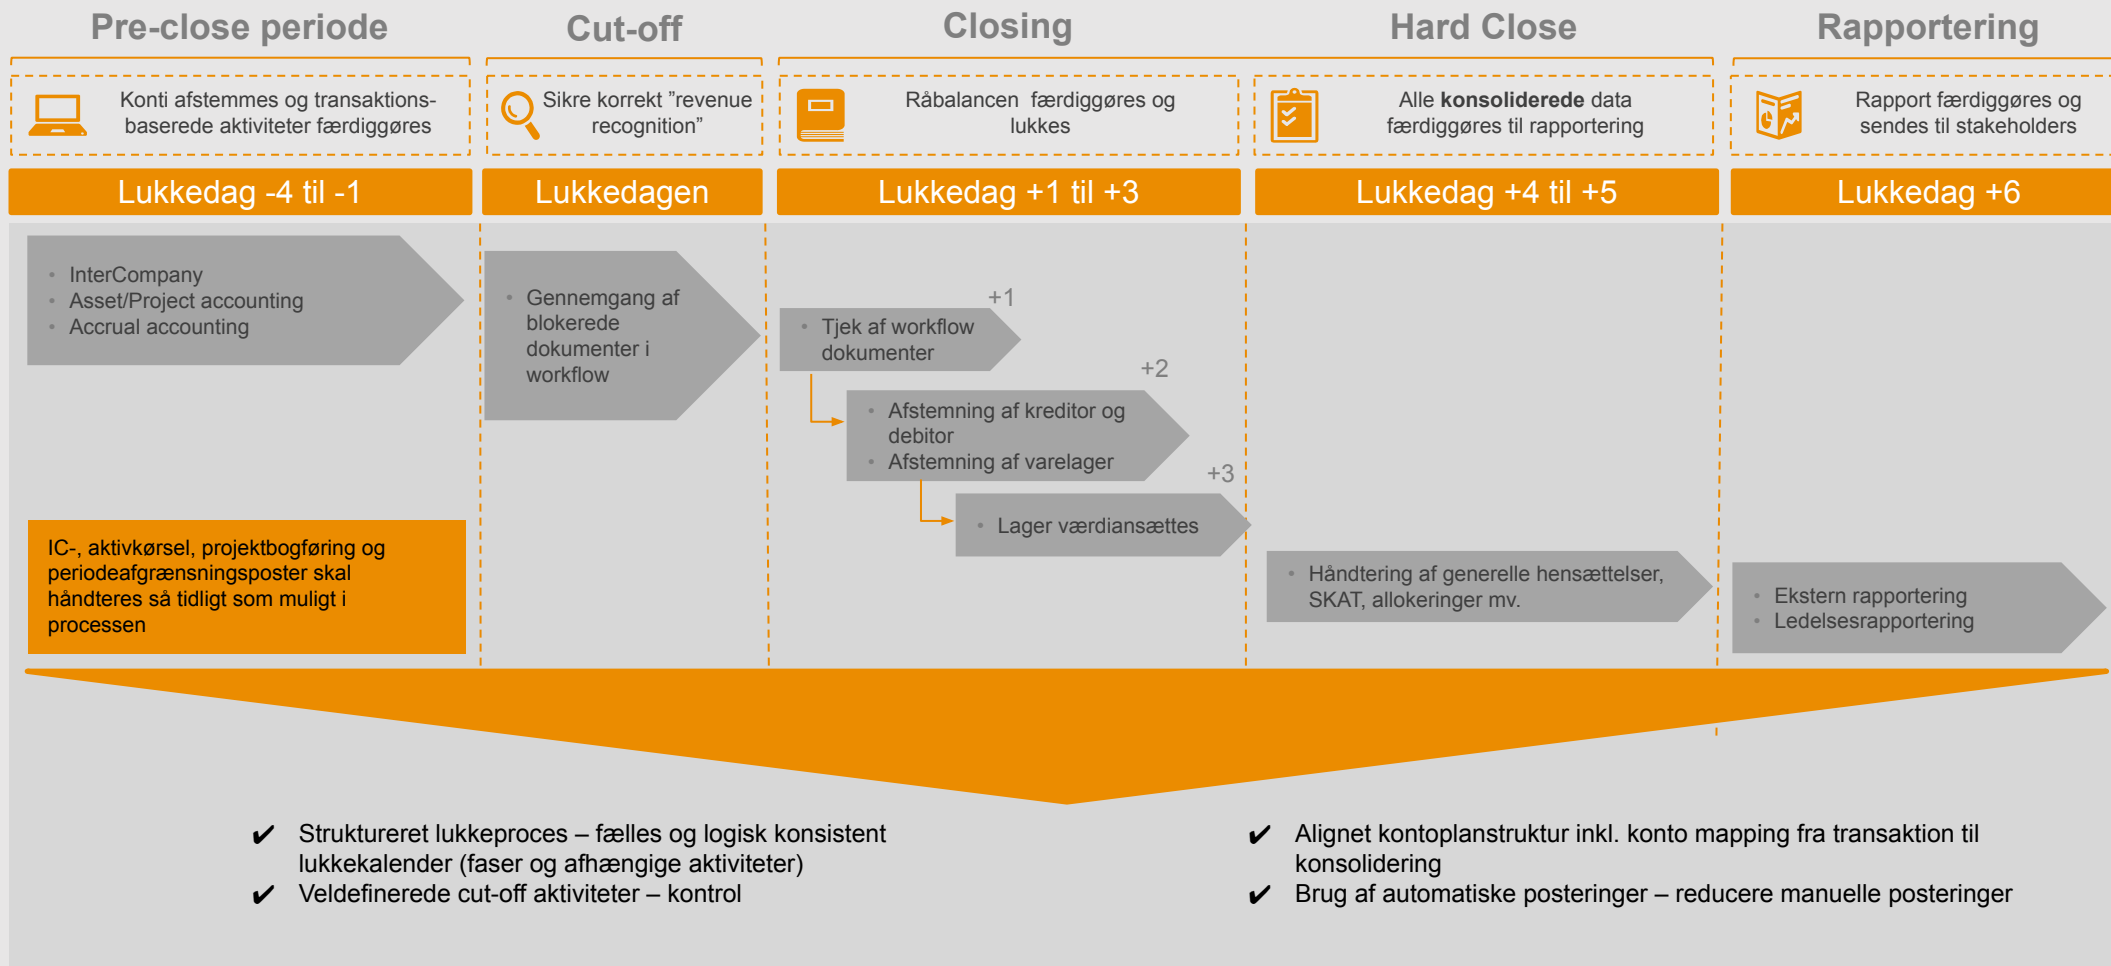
Pre-close periode

Konti afstemmes og transaktionsbaserede aktiviteter færdiggøres

Lukkedag -4 til -1

- InterCompany
- Asset/Project accounting
- Accrual accounting

IC-, aktivkørsel, projektbogføring og periodeafgrænsningsposter skal håndteres så tidligt som muligt i processen

Cut-off

Sikre korrekt "revenue recognition"

Lukkedagen

- Gennemgang af blokerede dokumenter i workflow

Closing

Råbalancen færdiggøres og lukkes

Lukkedag +1 til +3

+1

- Tjek af workflow dokumenter

+2

- Afstemning af kreditor og debitor
- Afstemning af varelager

+3

- Lager værdiansættes

Hard Close

Alle **konsoliderede** data færdiggøres til rapportering

Lukkedag +4 til +5

- Håndtering af generelle hensættelser, SKAT, allokeringer mv.

Rapportering

Rapport færdiggøres og sendes til stakeholders

Lukkedag +6

- Ekstern rapportering
- Ledelsesrapportering

✔ Struktureret lukkeproces – fælles og logisk konsistent lukkekalender (faser og afhængige aktiviteter)
✔ Veldefinerede cut-off aktiviteter – kontrol

✔ Alignet kontoplanstruktur inkl. konto mapping fra transaktion til konsolidering
✔ Brug af automatiske posteringer – reducere manuelle posteringer